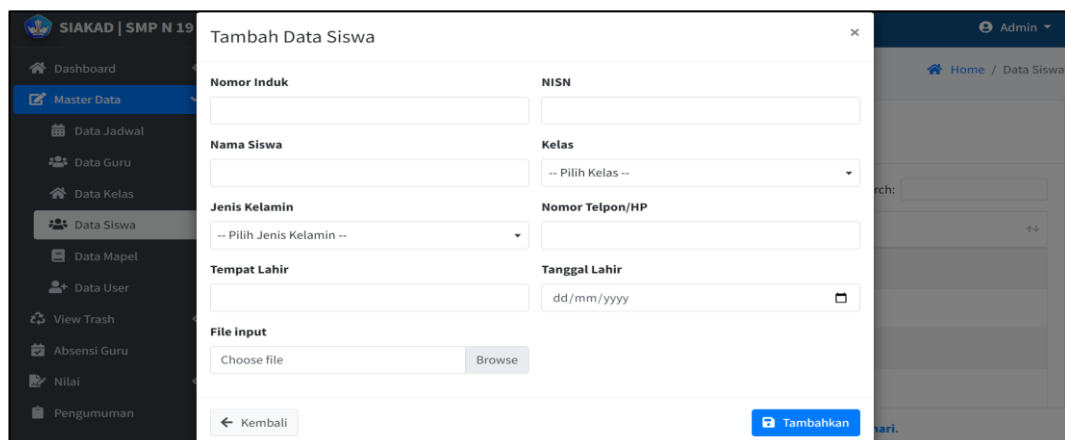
SIAKAD | SMP N 19

Admin

Dashboard
Master Data
Data Jadwal
Data Guru
Data Kelas
Data Siswa
Data Mapel
Data User
View Trash
Absensi Guru
Nilai
Pengumuman

Home / Data Siswa

rch:

nari.

Tambah Data Siswa

×

Nomor Induk

NISN

Nama Siswa

Kelas

-- Pilih Kelas --

Jenis Kelamin

-- Pilih Jenis Kelamin --

Nomor Telpon/HP

Tempat Lahir

Tanggal Lahir

dd/mm/yyyy

File input

Choose file

Browse

← Kembali

Tambahkan